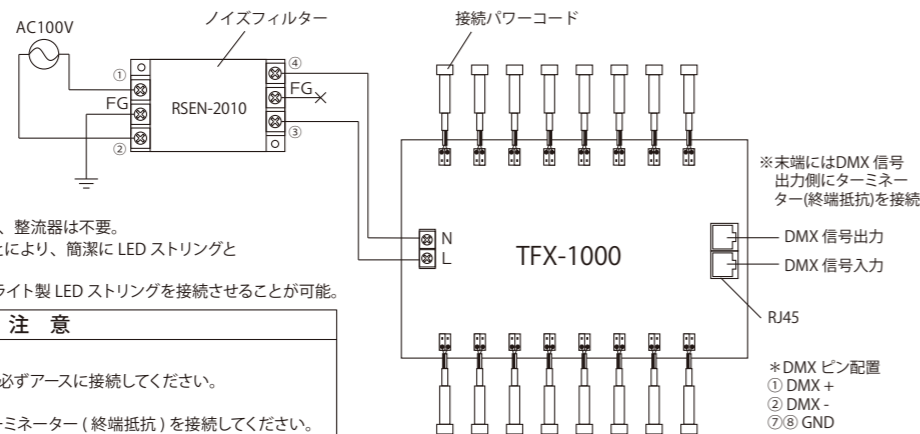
AC100V

ノイズフィルター

①
FG
②
RSEN-2010
④
FG
③

接続パワーコード

N
L

TFX-1000

※末端にはDMX 信号出力側にターミネーター(終端抵抗)を接続

DMX 信号出力
DMX 信号入力

RJ45

、整流器は不要。
により、簡潔に LED ストリングと

ライト製 LED ストリングを接続させることが可能。

注 意

必ずアースに接続してください。

ミネーター ( 終端抵抗 ) を接続してください。

＊DMX ピン配置
① DMX +
② DMX -
⑦⑧ GND